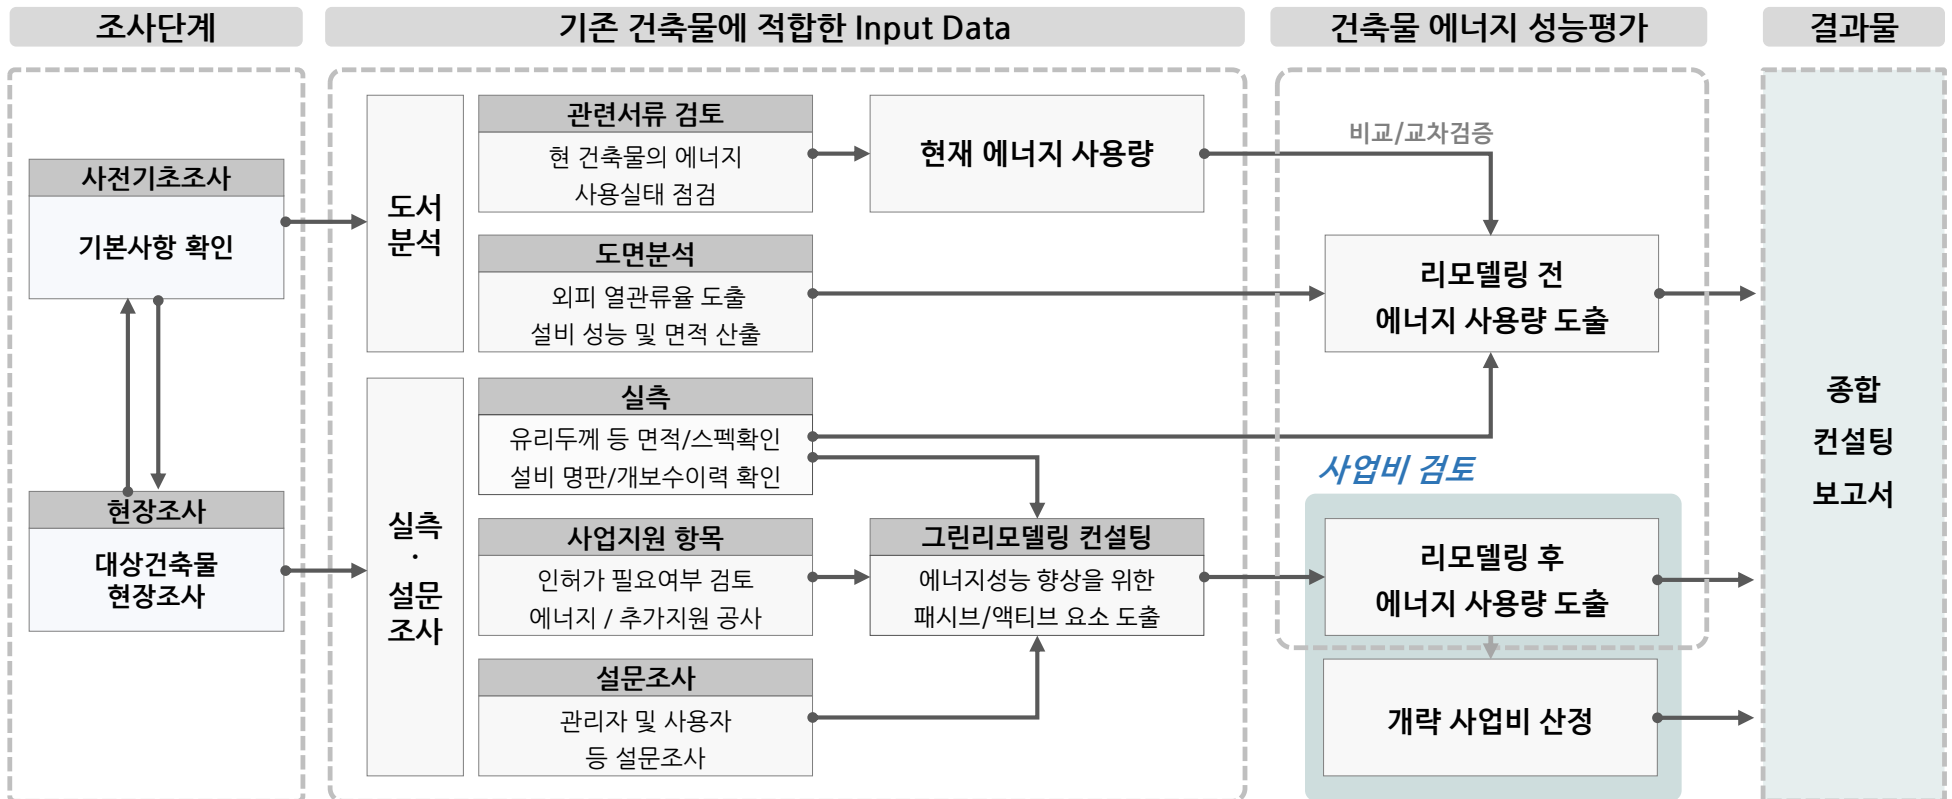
조사단계

기존 건축물에 적합한 Input Data

건축물 에너지 성능평가

결과물

사전기초조사

기본사항 확인

현장조사

대상건축물 현장조사

도서 분석

관련서류 검토

현 건축물의 에너지 사용실태 점검

도면분석

외피 열관류율 도출 설비 성능 및 면적 산출

현재 에너지 사용량

실측 · 설문 조사

실측

유리두께 등 면적/스펙확인 설비 명판/개보수이력 확인

사업지원 항목

인허가 필요여부 검토 에너지 / 추가지원 공사

설문조사

관리자 및 사용자 등 설문조사

그린리모델링 컨설팅

에너지성능 향상을 위한 패시브/액티브 요소 도출

비교/교차검증

리모델링 전 에너지 사용량 도출

사업비 검토

리모델링 후 에너지 사용량 도출

개략 사업비 산정

종합 컨설팅 보고서